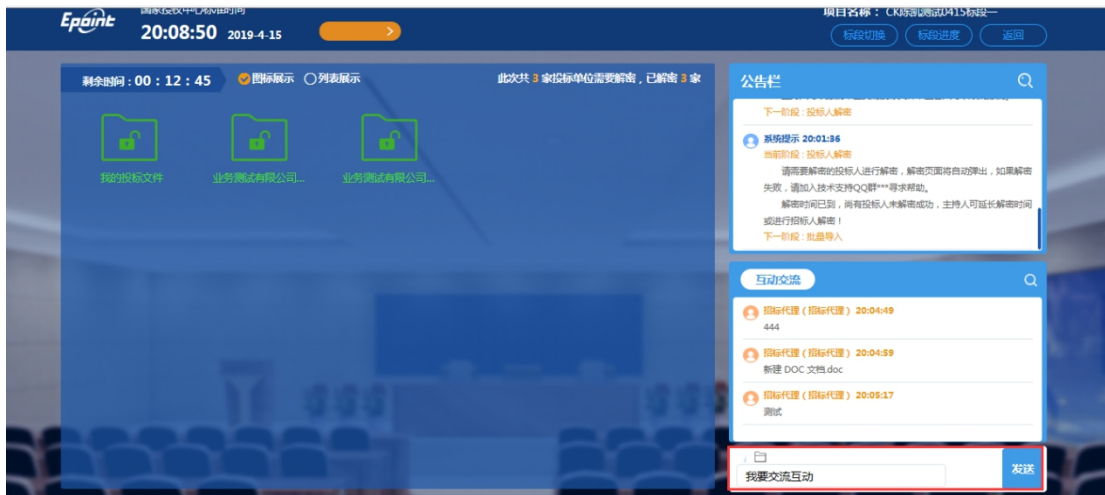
Epoint

国家授权中心标准时间

20:08:50 2019-4-15

项目名称：CK陈测测试0415标段一

标段切换 标段进度 返回

剩余时间：00 : 12 : 45 图标展示 列表展示

此次共 3 家投标单位需要解密，已解密 3 家

我的投标文件 业务测试有限公司... 业务测试有限公司...

公告栏

下一阶段：投标人解密

系统提示 20:01:36
当前阶段：投标人解密
请需要解密的投标人进行解密，解密页面将自动弹出，如果解密失败，请加入技术支持QQ群***寻求帮助。
解密时间已到，尚有投标人未解密成功，主持人可延长解密时间或进行招标人解密！
下一阶段：批量导入

互动交流

招标代理（招标代理）20:04:49
444

招标代理（招标代理）20:04:59
新建 DOC 文档.doc

招标代理（招标代理）20:05:17
测试

我要交流互动

发送